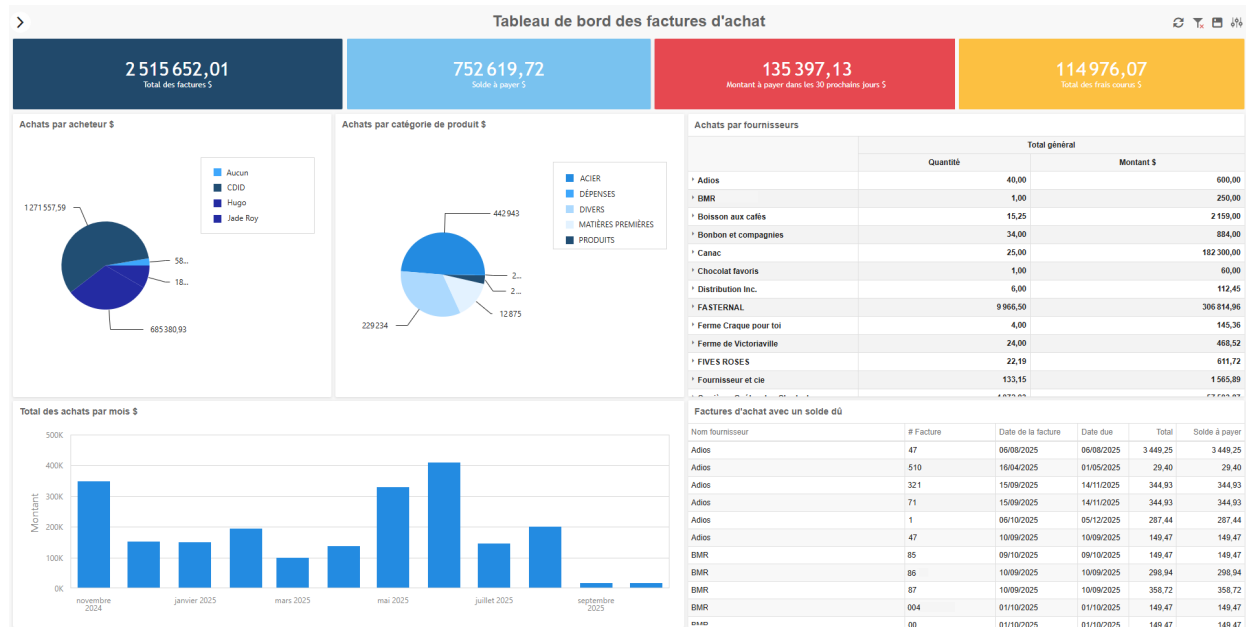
Tableau de bord des factures d'achat

2 515 652,01
Total des factures $

752 619,72
Solde à payer $

135 397,13
Montant à payer dans les 30 prochains jours $

114 976,07
Total des frais courus $

Achats par acheteur $

Aucun
CDID
Hugo
Jade Roy

1 271 557,59
58...
18...
685 380,93

Achats par catégorie de produit $

ACIER
DÉPENSES
DIVERS
MATIÈRES PREMIÈRES
PRODUITS

442 943
2...
2...
12 875
229 234

Achats par fournisseurs

| | Total général | |
|---|---|---|
| | Quantité | Montant $ |
| Adios | 40,00 | 600,00 |
| BMR | 1,00 | 250,00 |
| Boisson aux cafés | 15,25 | 2 159,00 |
| Bonbon et compagnies | 34,00 | 884,00 |
| Canac | 25,00 | 182 300,00 |
| Chocolat favoris | 1,00 | 60,00 |
| Distribution Inc. | 6,00 | 112,45 |
| FASTERNAL | 9 966,50 | 306 814,96 |
| Ferme Craque pour toi | 4,00 | 145,36 |
| Ferme de Victoriaville | 24,00 | 468,52 |
| FIVES ROSES | 22,19 | 611,72 |
| Fournisseur et cie | 133,15 | 1 565,89 |
| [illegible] | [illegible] | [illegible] |

Total des achats par mois $

500K
400K
300K
200K
100K
0K
Montant
novembre 2024
janvier 2025
mars 2025
mai 2025
juillet 2025
septembre 2025

Factures d'achat avec un solde dû

| Nom fournisseur | # Facture | Date de la facture | Date due | Total | Solde à payer |
|---|---|---|---|---|---|
| Adios | 47 | 06/08/2025 | 06/08/2025 | 3 449,25 | 3 449,25 |
| Adios | 510 | 16/04/2025 | 01/05/2025 | 29,40 | 29,40 |
| Adios | 321 | 15/09/2025 | 14/11/2025 | 344,93 | 344,93 |
| Adios | 71 | 15/09/2025 | 14/11/2025 | 344,93 | 344,93 |
| Adios | 1 | 06/10/2025 | 05/12/2025 | 287,44 | 287,44 |
| Adios | 47 | 10/09/2025 | 10/09/2025 | 149,47 | 149,47 |
| BMR | 85 | 09/10/2025 | 09/10/2025 | 149,47 | 149,47 |
| BMR | 86 | 10/09/2025 | 10/09/2025 | 298,94 | 298,94 |
| BMR | 87 | 10/09/2025 | 10/09/2025 | 358,72 | 358,72 |
| BMR | 004 | 01/10/2025 | 01/10/2025 | 149,47 | 149,47 |
| BMR | 00 | 01/10/2025 | 01/10/2025 | 149,47 | 149,47 |